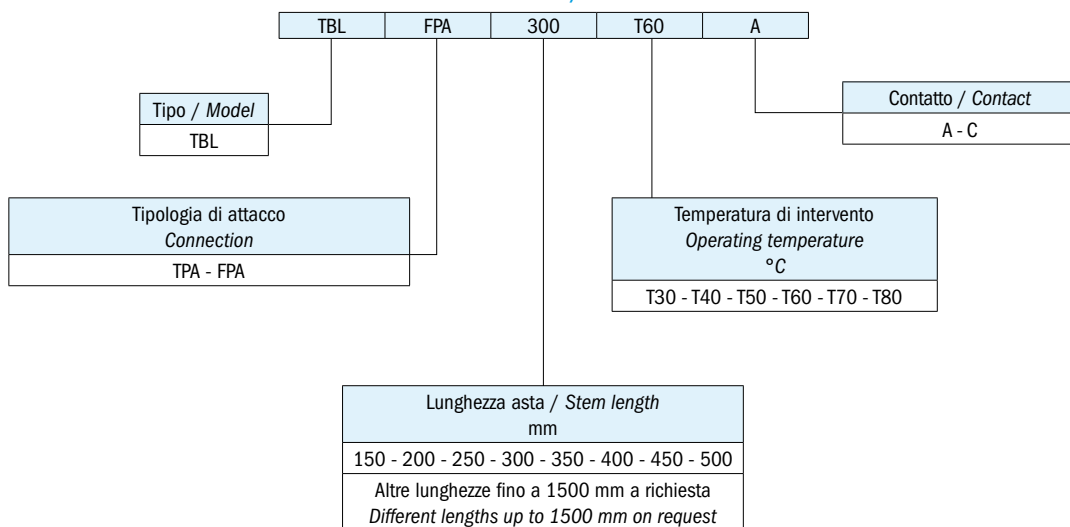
| TBL | FPA | 300 | T60 | A |
|---|---|---|---|---|

| Tipo / *Model* |
|---|
| TBL |

| Contatto / *Contact* |
|---|
| A - C |

| Tipologia di attacco *Connection* |
|---|
| TPA - FPA |

| Temperatura di intervento *Operating temperature* °C |
|---|
| T30 - T40 - T50 - T60 - T70 - T80 |

| Lunghezza asta / *Stem length* mm |
|---|
| 150 - 200 - 250 - 300 - 350 - 400 - 450 - 500 |
| Altre lunghezze fino a 1500 mm a richiesta *Different lengths up to 1500 mm on request* |